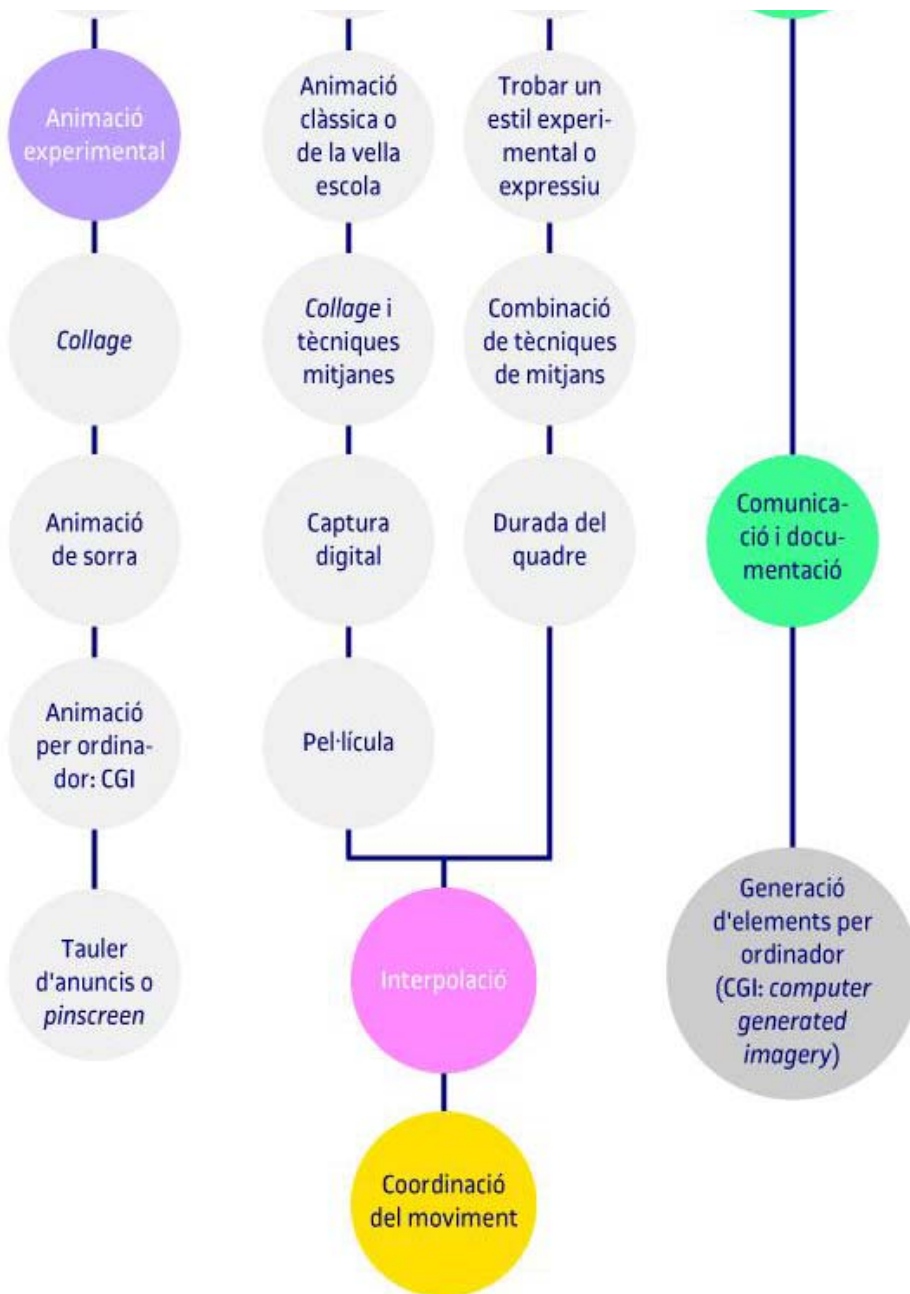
Animació experimental

Collage

Animació de sorra

Animació per ordinador: CGI

Tauler d'anuncis o pinscreen

Animació clàssica o de la vella escola

Collage i tècniques mitjanes

Captura digital

Pel·lícula

Trobar un estil experimental o expressiu

Combinació de tècniques de mitjans

Durada del quadre

Interpolació

Coordinació del moviment

Comunicació i documentació

Generació d'elements per ordinador (CGI: computer generated imagery)